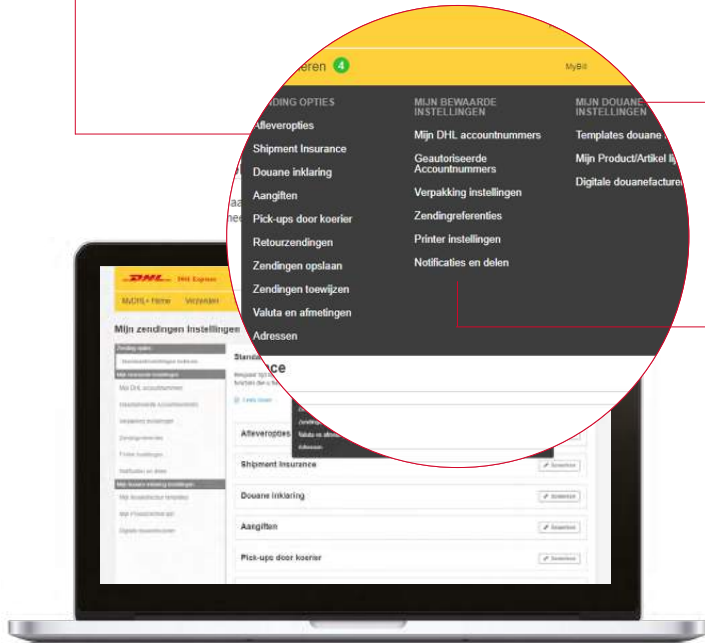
eren 4

MyBit

DING OPTIES

Afleveropties

Shipment Insurance

Douane inklaring

Aangiften

Pick-ups door koerier

Retourzendingen

Zendingen opslaan

Zendingen toewijzen

Valuta en afmetingen

Adressen

MIJN BEWAARDE INSTELLINGEN

Mijn DHL accountnummers

Geautoriseerde Accountnummers

Verpakking instellingen

Zendingreferenties

Printer instellingen

Notificaties en delen

MIJN DOUANE INSTELLINGEN

Templates douane

Mijn Product/Artikel lij

Digitale douanefacturen

DHL Express

MyDHL+ Home Verzenden

Mijn zendingen Instellingen

Zending opties

Mijn bewaarde instellingen

Mijn DHL accountnummers

Mijn douane-inklaring instellingen

Standa

ce

Afleveropties

Shipment Insurance

Douane inklaring

Aangiften

Pick-ups door koerier

Bewerken

Bewerken

Bewerken

Bewerken

Bewerken